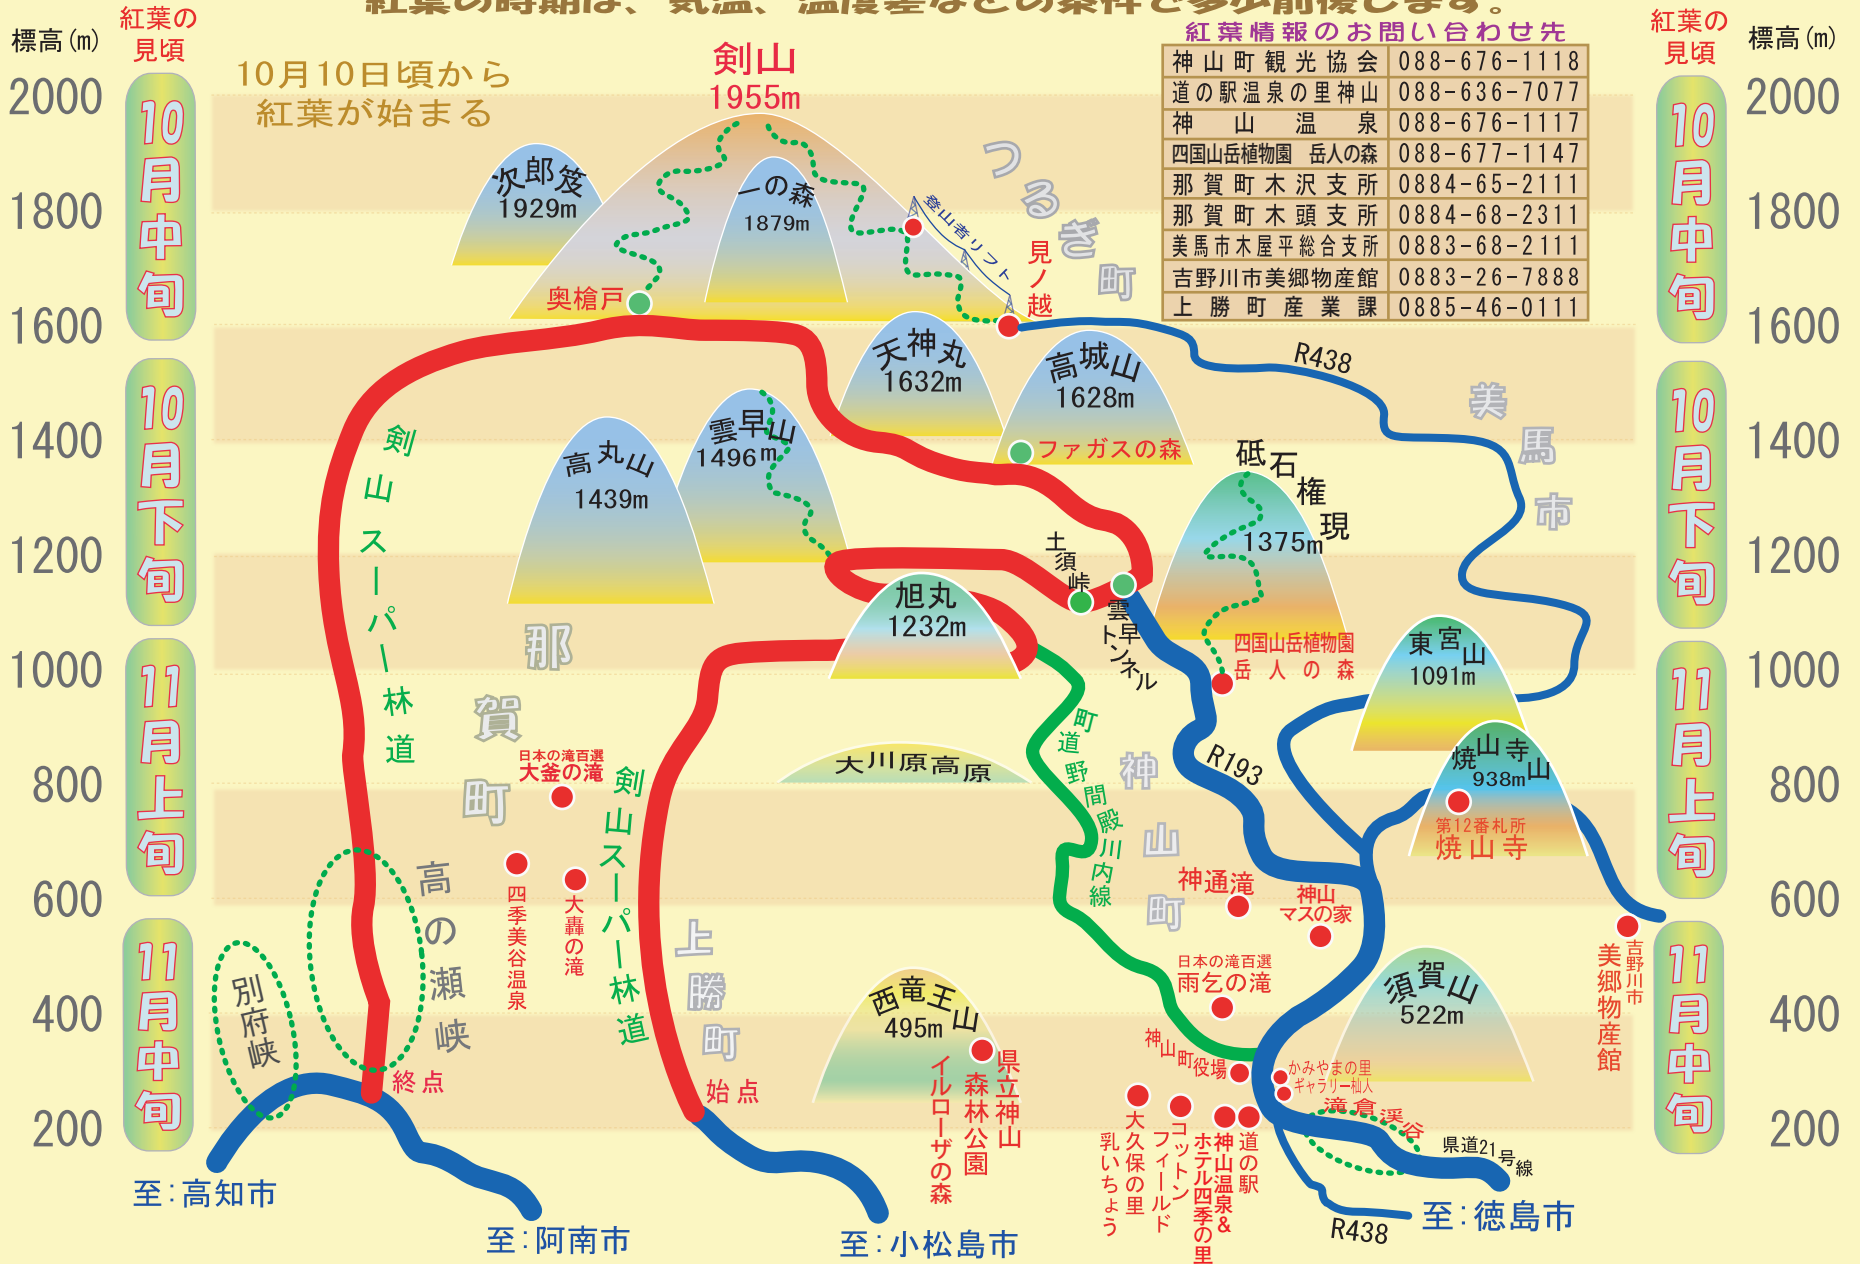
紅葉の時期は、気温、温度差などの条件で多少前後します。

紅葉情報のお問い合わせ先

| 神山町観光協会 | 088-676-1118 |
|---|---|
| 道の駅温泉の里神山 | 088-636-7077 |
| 神山温泉 | 088-676-1117 |
| 四国山岳植物園 岳人の森 | 088-677-1147 |
| 那賀町木沢支所 | 0884-65-2111 |
| 那賀町木頭支所 | 0884-68-2311 |
| 美馬市木屋平総合支所 | 0883-68-2111 |
| 吉野川市美郷物産館 | 0883-26-7888 |
| 上勝町産業課 | 0885-46-0111 |

標高(m)
紅葉の見頃
2000
1800
1600
1400
1200
1000
800
600
400
200
10月中旬
10月下旬
11月上旬
11月中旬

10月10日頃から紅葉が始まる

剣山
1955m
次郎笈
1929m
一の森
1879m
登山者リフト
見ノ越
奥槍戸
つるぎ町
天神丸
1632m
高城山
1628m
R438
美馬市
ファガスの森
雲早山
1496m
高丸山
1439m
砥石権現
1375m
土須峠
雲早トンネル
四国山岳植物園
岳人の森
剣山スーパー林道
那賀町
旭丸
1232m
東宮山
1091m
焼山寺山
938m
第12番札所
焼山寺
大川原高原
町道野間殿川内線
神山町
R193
日本の滝百選
大釜の滝
四季美谷温泉
大轟の滝
剣山スーパー林道
高の瀬峡
別府峡
終点
上勝町
始点
神通滝
神山マスの家
日本の滝百選
雨乞の滝
須賀山
522m
吉野川市美郷物産館
西竜王山
495m
県立神山森林公園
イルローザの森
神山町役場
かみやまの里
ギャラリー船人
鮎喰渓谷
県道21号線
大久保の里
乳いちょう
コットンフィールド
神山温泉ホテル四季の里&
道の駅
R438
至：高知市
至：阿南市
至：小松島市
至：徳島市